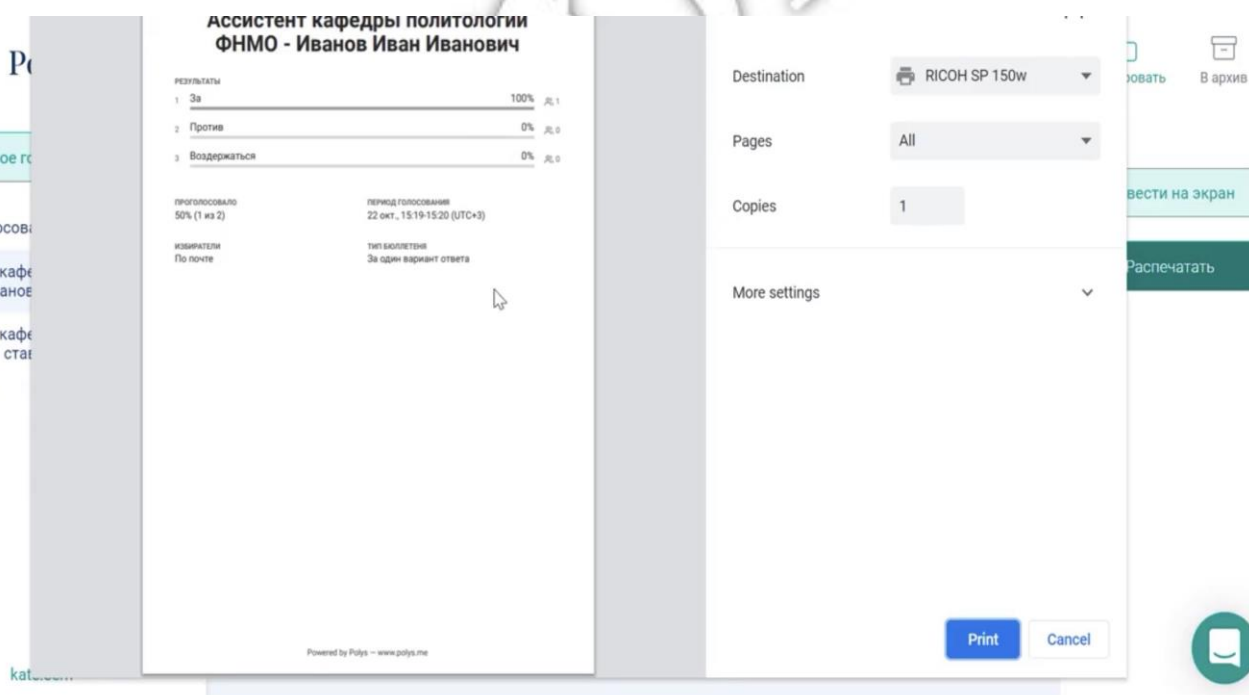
Ассистент кафедры политологии ФНМО - Иванов Иван Иванович

РЕЗУЛЬТАТЫ

1 За 100% 1

2 Против 0% 0

3 Воздержаться 0% 0

ПРОГОЛОСОВАЛО
50% (1 из 2)

ПЕРИОД ГОЛОСОВАНИЯ
22 окт., 15:19-15:20 (UTC+3)

ИЗБИРАТЕЛИ
По почте

ТИП БЮЛЛЕТЕНЯ
За один вариант ответа

Powered by Polys — www.polys.me

Destination RICOH SP 150w

Pages All

Copies 1

More settings

Print Cancel

Po

ое г

осова

кафе
анов

кафе
став

kat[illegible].com

ровать

В архив

вести на экран

Распечатать